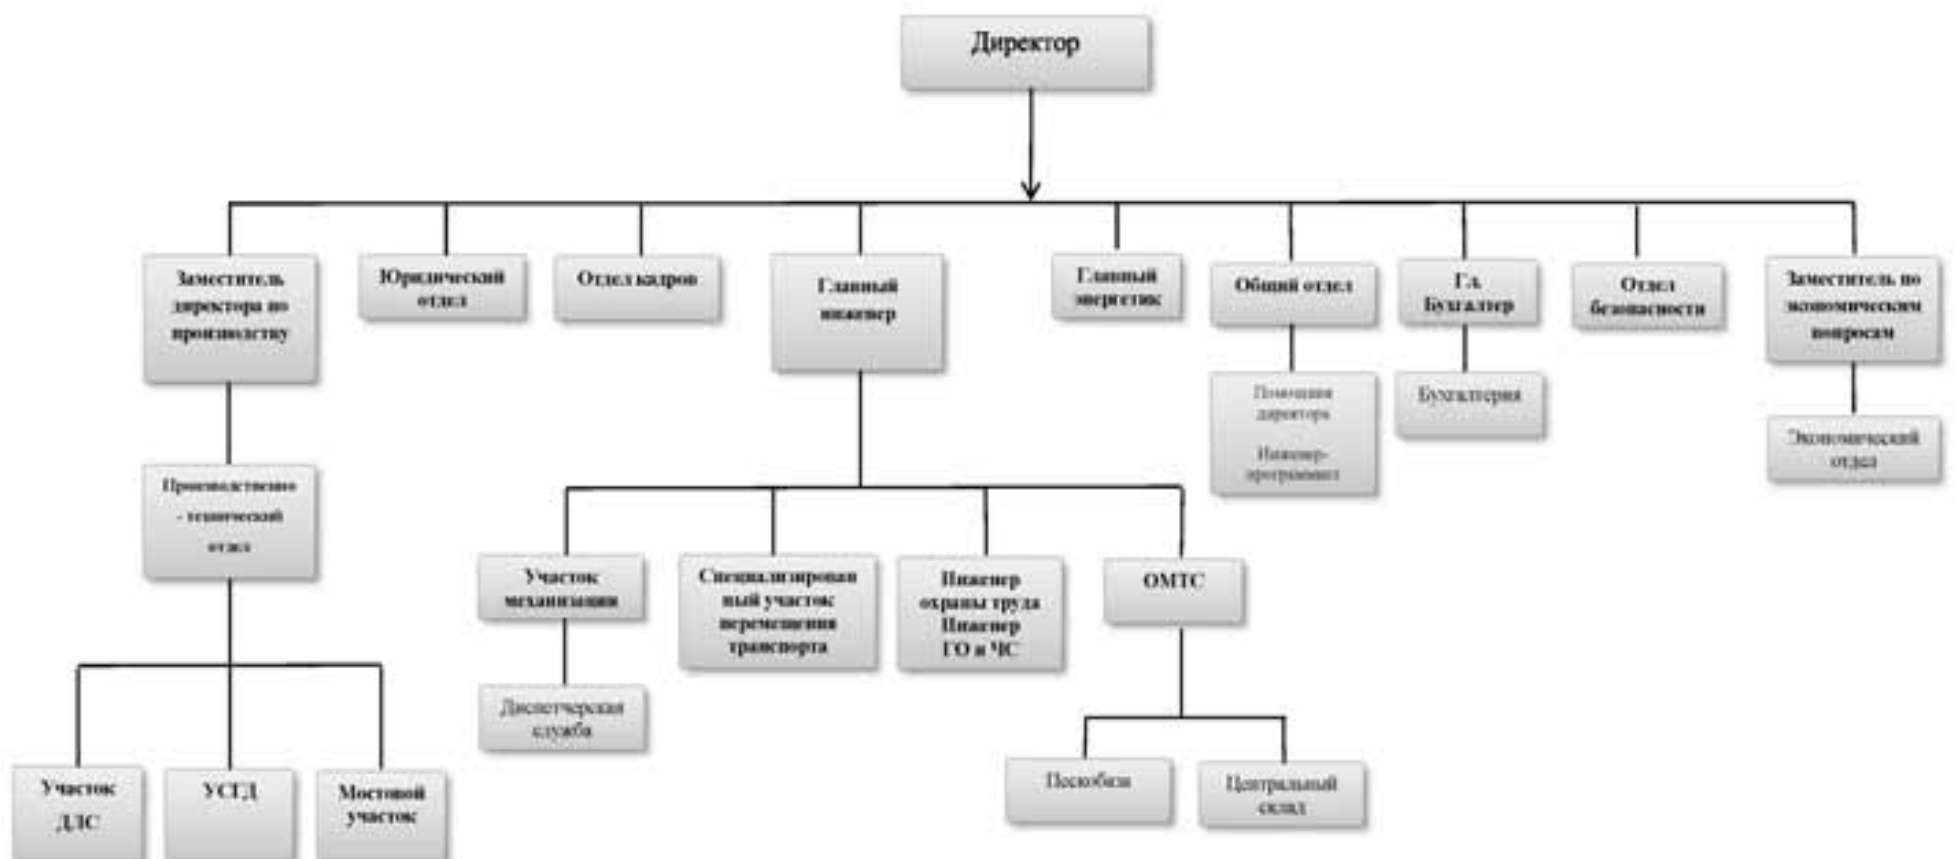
Директор

Заместитель директора по производству

Юридический отдел

Отдел кадров

Главный инженер

Главный энергетик

Общий отдел

Гл. Бухгалтер

Отдел безопасности

Заместитель по экономическим вопросам

Помощник директора

Инженер-программист

Бухгалтерия

Экономический отдел

Производственно - технический отдел

Участок механизации

Специализированный участок перемещения транспорта

Инженер охраны труда Инженер ГО и ЧС

ОМТС

Диспетчерская служба

Участок ДЛС

УСГД

Мостовой участок

Пескобаза

Центральный склад